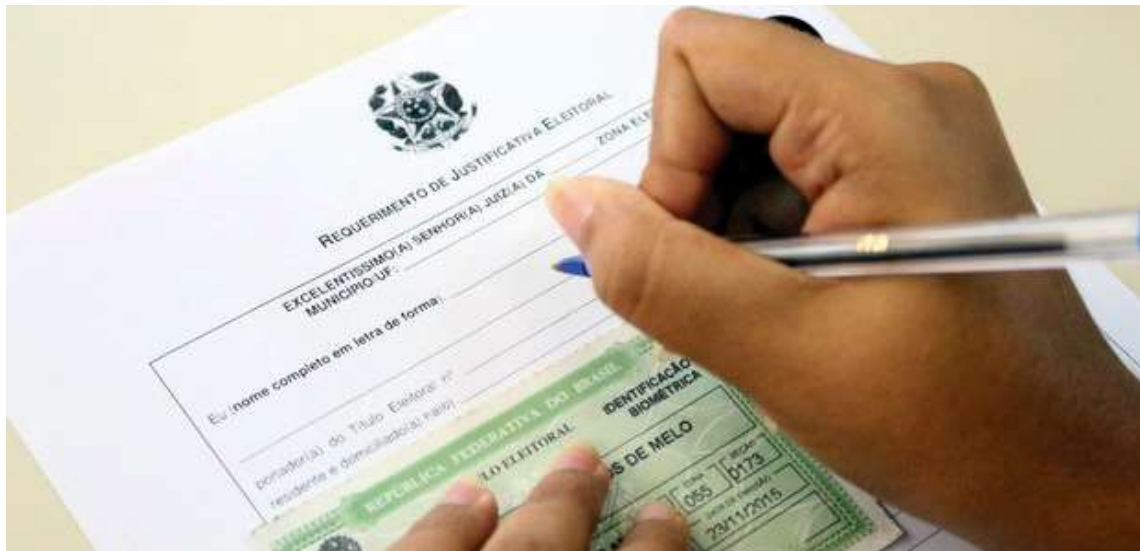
Requerimento de Justificativa Eleitoral

EXCELENTÍSSIMO(A) SENHOR(A) JUIZ(A) DA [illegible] ZONA ELE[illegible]
MUNICÍPIO-UF:

Eu (nome completo em letra de forma):

portador(a) do Título Eleitoral nº
residente e domiciliado(a) na(o):

REPÚBLICA FEDERATIVA DO BRASIL
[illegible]LO ELEITORAL
IDENTIFICAÇÃO BIOMÉTRICA
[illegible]S DE MELO
ZONA 055
SEÇÃO 0173
DATA DE EMISSÃO 23/11/2015